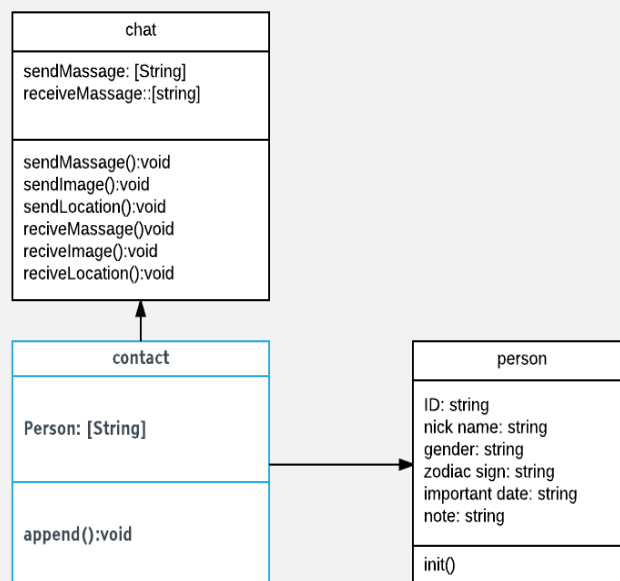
chat

sendMassage: [String]
receiveMassage::[string]

sendMassage():void
sendImage():void
sendLocation():void
reciveMassage()void
reciveImage():void
reciveLocation():void

contact

Person: [String]

append():void

person

ID: string
nick name: string
gender: string
zodiac sign: string
important date: string
note: string

init()